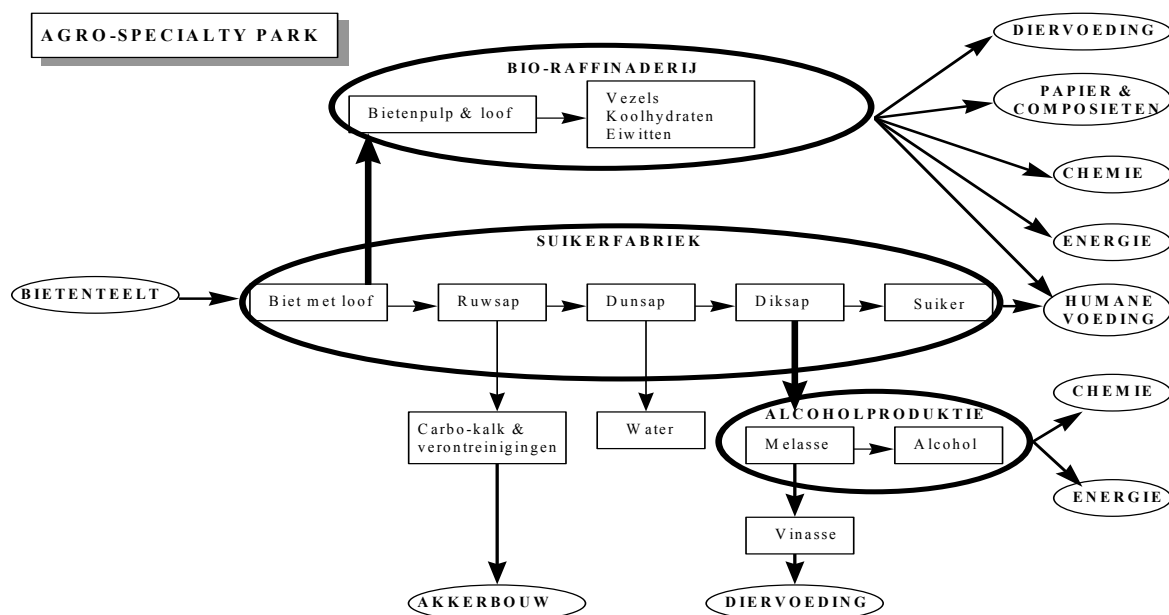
AGRO-SPECIALTY PARK

BIO-RAFFINADERIJ

Bietenpulp & loof

Vezels
Koolhydraten
Eiwitten

DIERVOEDING

PAPIER & COMPOSIETEN

CHEMIE

ENERGIE

SUIKERFABRIEK

BIETENTEELT

Biet met loof

Ruwsap

Dunsap

Diksap

Suiker

HUMANE VOEDING

Carbo-kalk & verontreinigingen

Water

ALCOHOLPRODUKTIE

Melasse

Alcohol

CHEMIE

ENERGIE

Vinasse

AKKERBOUW

DIERVOEDING